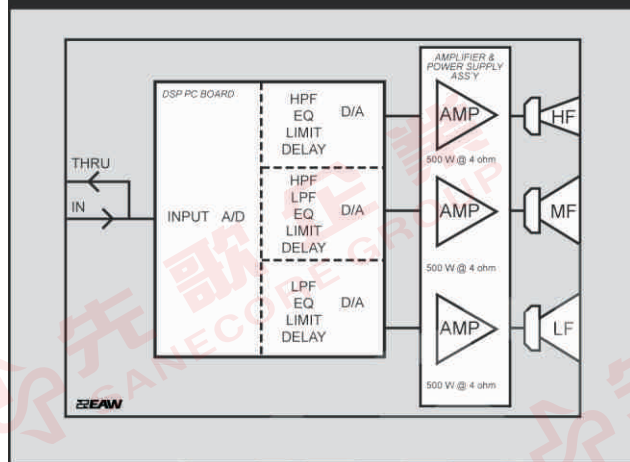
DSP PC BOARD

AMPLIFIER & POWER SUPPLY ASS'Y

THRU

IN

INPUT A/D

HPF
EQ
LIMIT
DELAY

D/A

AMP

HF

500 W @ 4 ohm

HPF
LPF
EQ
LIMIT
DELAY

D/A

AMP

MF

500 W @ 4 ohm

LPF
EQ
LIMIT
DELAY

D/A

AMP

LF

500 W @ 4 ohm

EAW

先歌
SANECORE GROUP